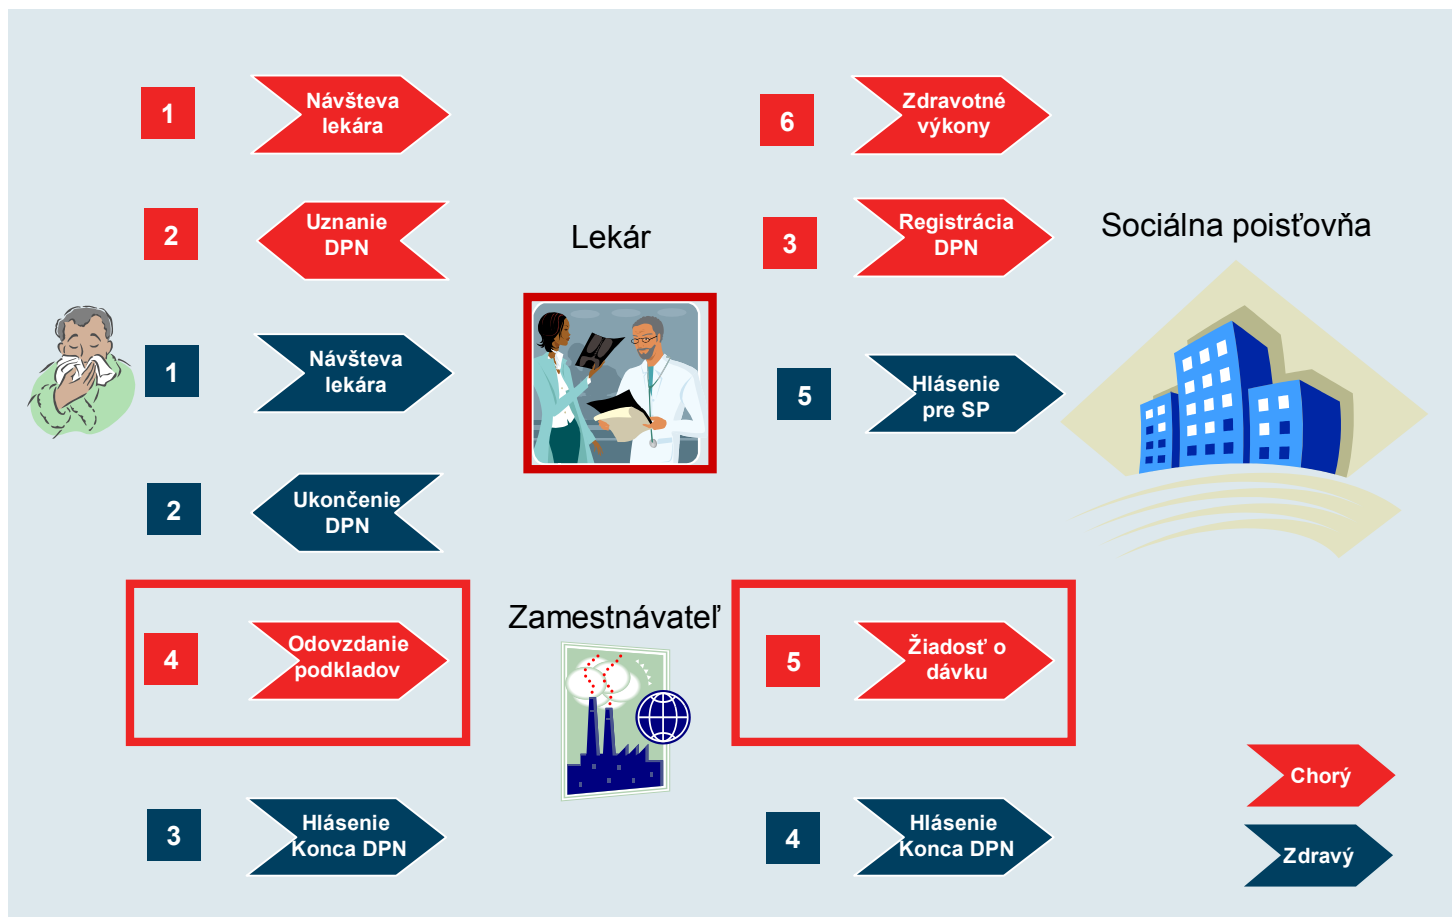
1 Návšteva lekára

6 Zdravotné výkony

2 Uznanie DPN

Lekár

3 Registrácia DPN

Sociálna poisťovňa

1 Návšteva lekára

5 Hlásenie pre SP

2 Ukončenie DPN

4 Odovzdanie podkladov

Zamestnávateľ

5 Žiadosť o dávku

Chorý

Zdravý

3 Hlásenie Konca DPN

4 Hlásenie Konca DPN